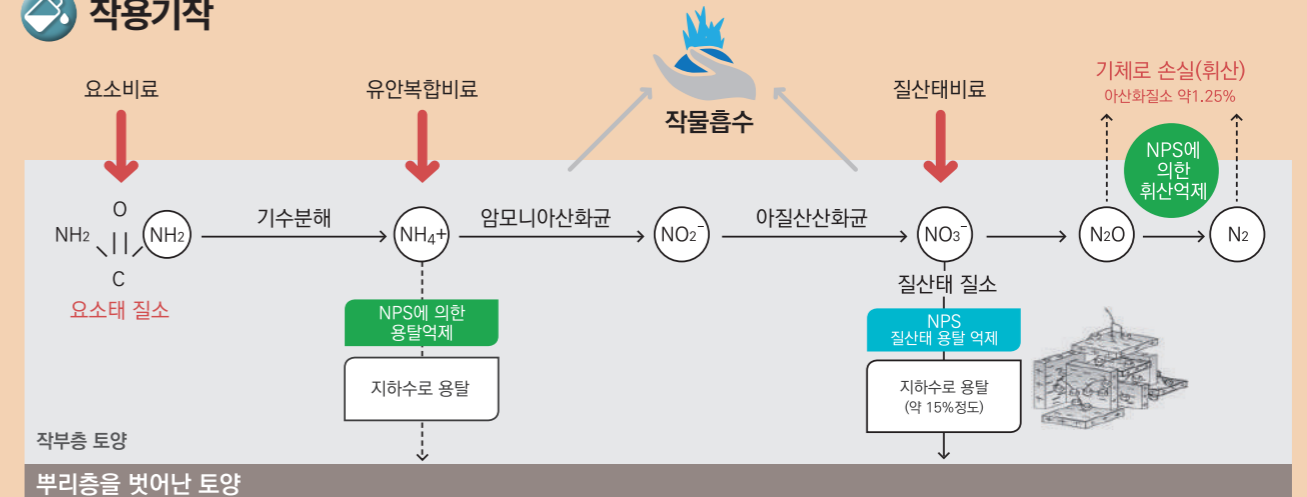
작용기작

요소비료

유안복합비료

작물흡수

질산태비료

기체로 손실(휘산)
아산화질소 약1.25%

NPS에 의한 휘산억제

$NH_2$ O C $NH_2$

요소태 질소

기수분해

$NH_4^+$

암모니아산화균

$NO_2^-$

아질산산화균

$NO_3^-$

$N_2O$

$N_2$

질산태 질소

NPS에 의한 용탈억제

지하수로 용탈

NPS 질산태 용탈 억제

지하수로 용탈 (약 15%정도)

작부층 토양

뿌리층을 벗어난 토양